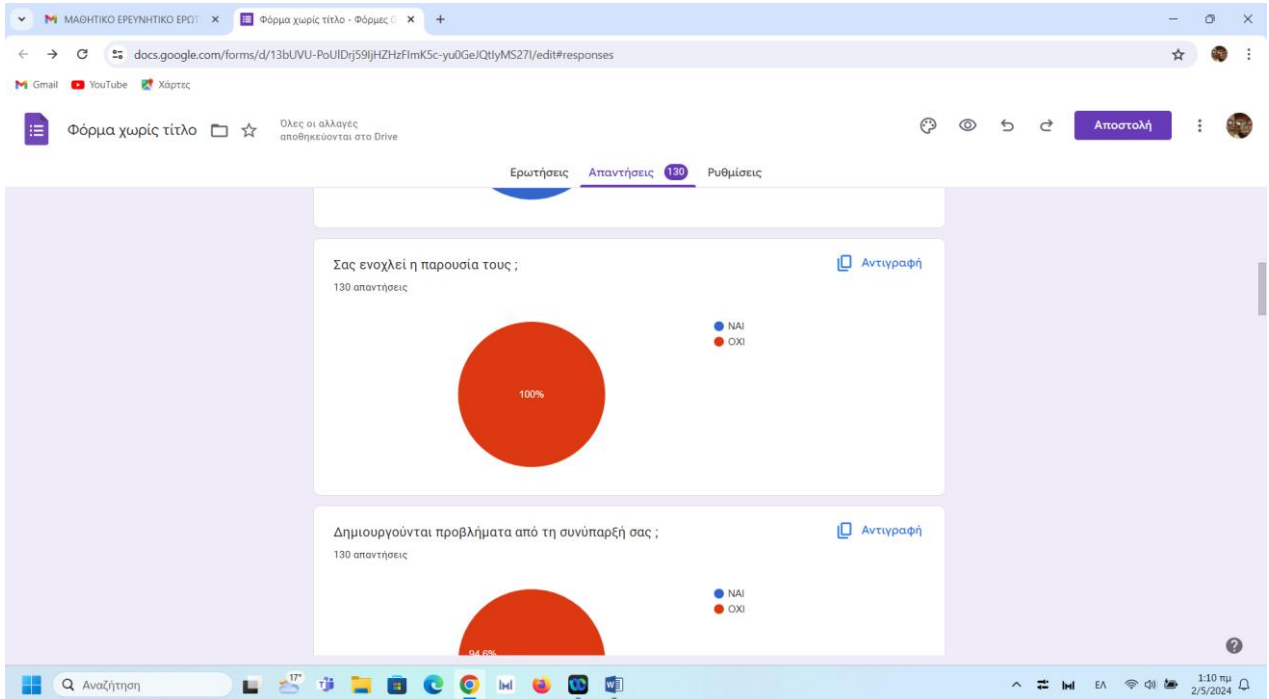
M ΜΑΘΗΤΙΚΟ ΕΡΕΥΝΗΤΙΚΟ ΕΡΩΤ ×
Φόρμα χωρίς τίτλο - Φόρμες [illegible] ×
+

docs.google.com/forms/d/13bUVU-PoUIDrj59IjHZHzFImK5c-yu0GeJQtlyMS27I/edit#responses

Gmail YouTube Χάρτες

Φόρμα χωρίς τίτλο
Όλες οι αλλαγές αποθηκεύονται στο Drive
Αποστολή

Ερωτήσεις Απαντήσεις 130 Ρυθμίσεις

Σας ενοχλεί η παρουσία τους ;
130 απαντήσεις
Αντιγραφή
ΝΑΙ
ΟΧΙ
100%

Δημιουργούνται προβλήματα από τη συνύπαρξή σας ;
130 απαντήσεις
Αντιγραφή
ΝΑΙ
ΟΧΙ
94,6%

Αναζήτηση
17°
ΕΛ
1:10 πμ
2/5/2024